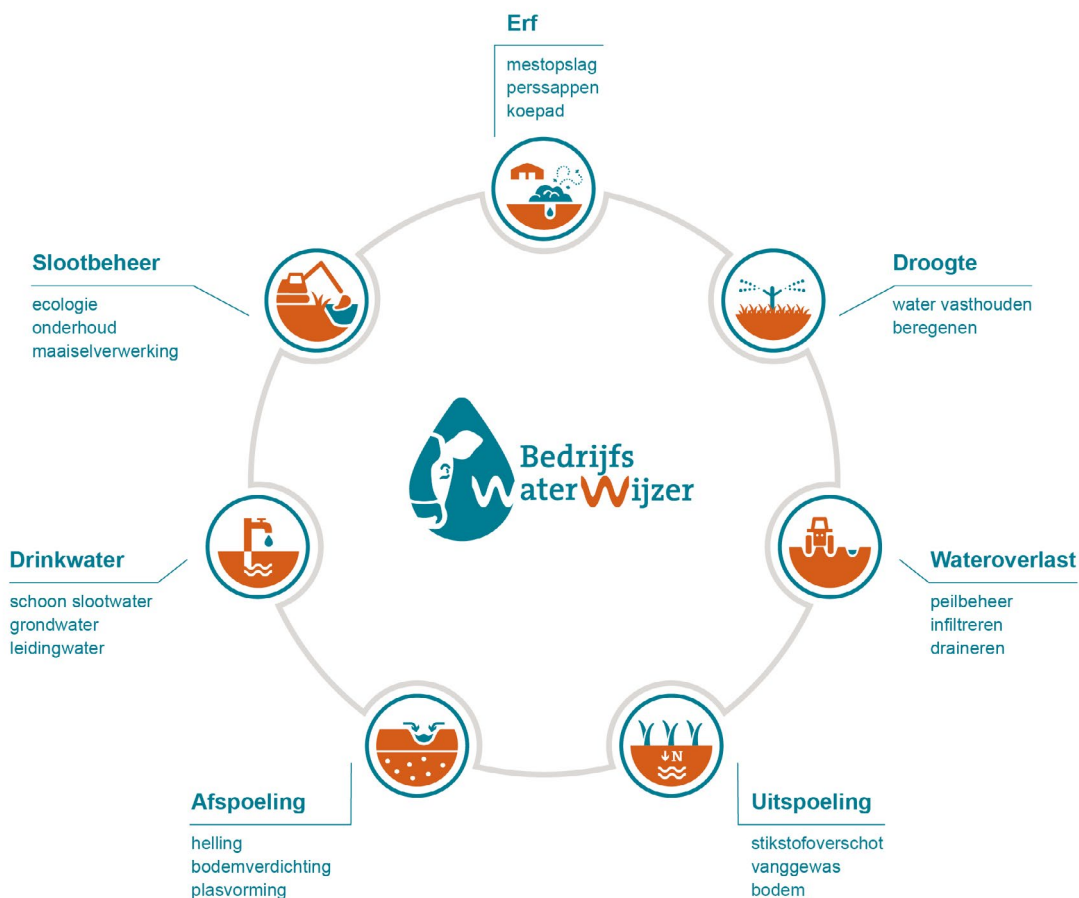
Erf

mestopslag
perssappen
koepad

Slootbeheer

ecologie
onderhoud
maaiselverwerking

Droogte

water vasthouden
beregenen

Bedrijfs
WaterWijzer

Drinkwater

schoon slootwater
grondwater
leidingwater

Wateroverlast

peilbeheer
infiltreren
draineren

N

Afspoeling

helling
bodemverdichting
plasvorming

Uitspoeling

stikstofoverschot
vanggewas
bodem